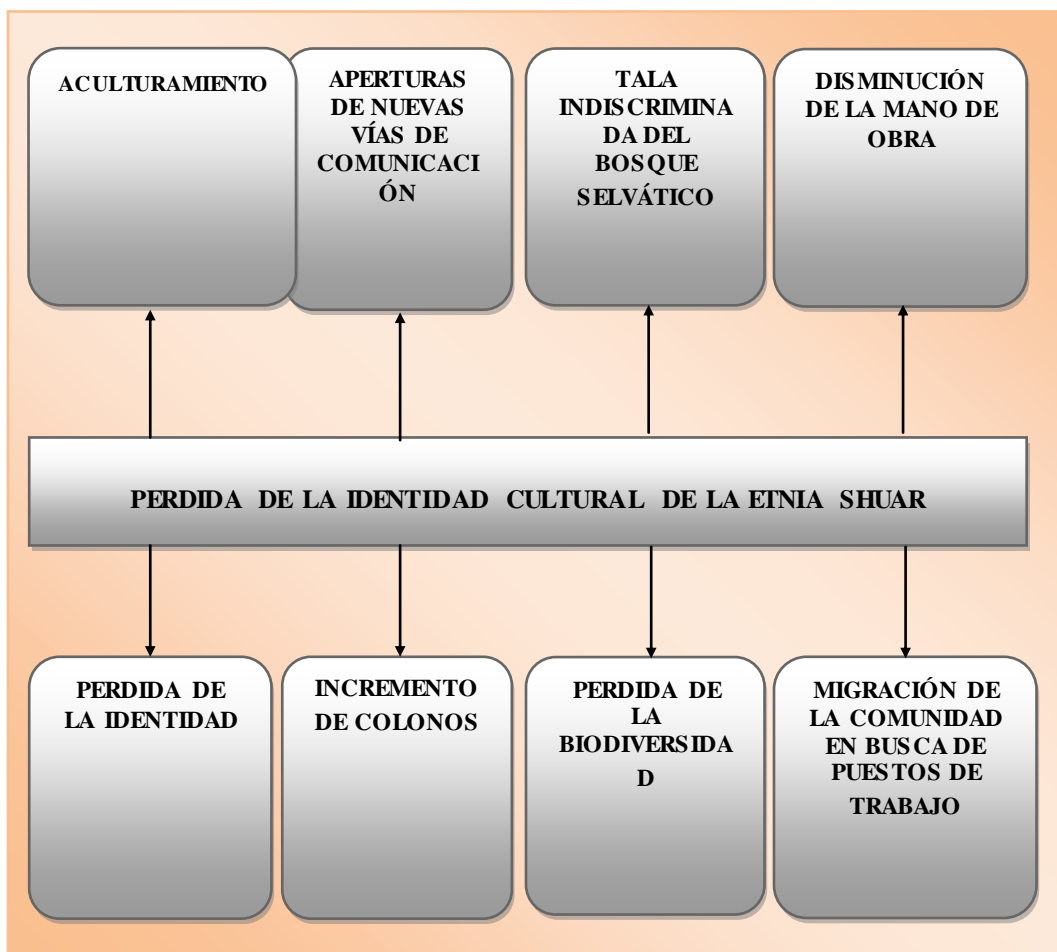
ACULTURAMIENTO

APERTURAS DE NUEVAS VÍAS DE COMUNICACIÓN

TALA INDISCRIMINADA DEL BOSQUE SELVÁTICO

DISMINUCIÓN DE LA MANO DE OBRA

PERDIDA DE LA IDENTIDAD CULTURAL DE LA ETNIA SHUAR

PERDIDA DE LA IDENTIDAD

INCREMENTO DE COLONOS

PERDIDA DE LA BIODIVERSIDAD

MIGRACIÓN DE LA COMUNIDAD EN BUSCA DE PUESTOS DE TRABAJO